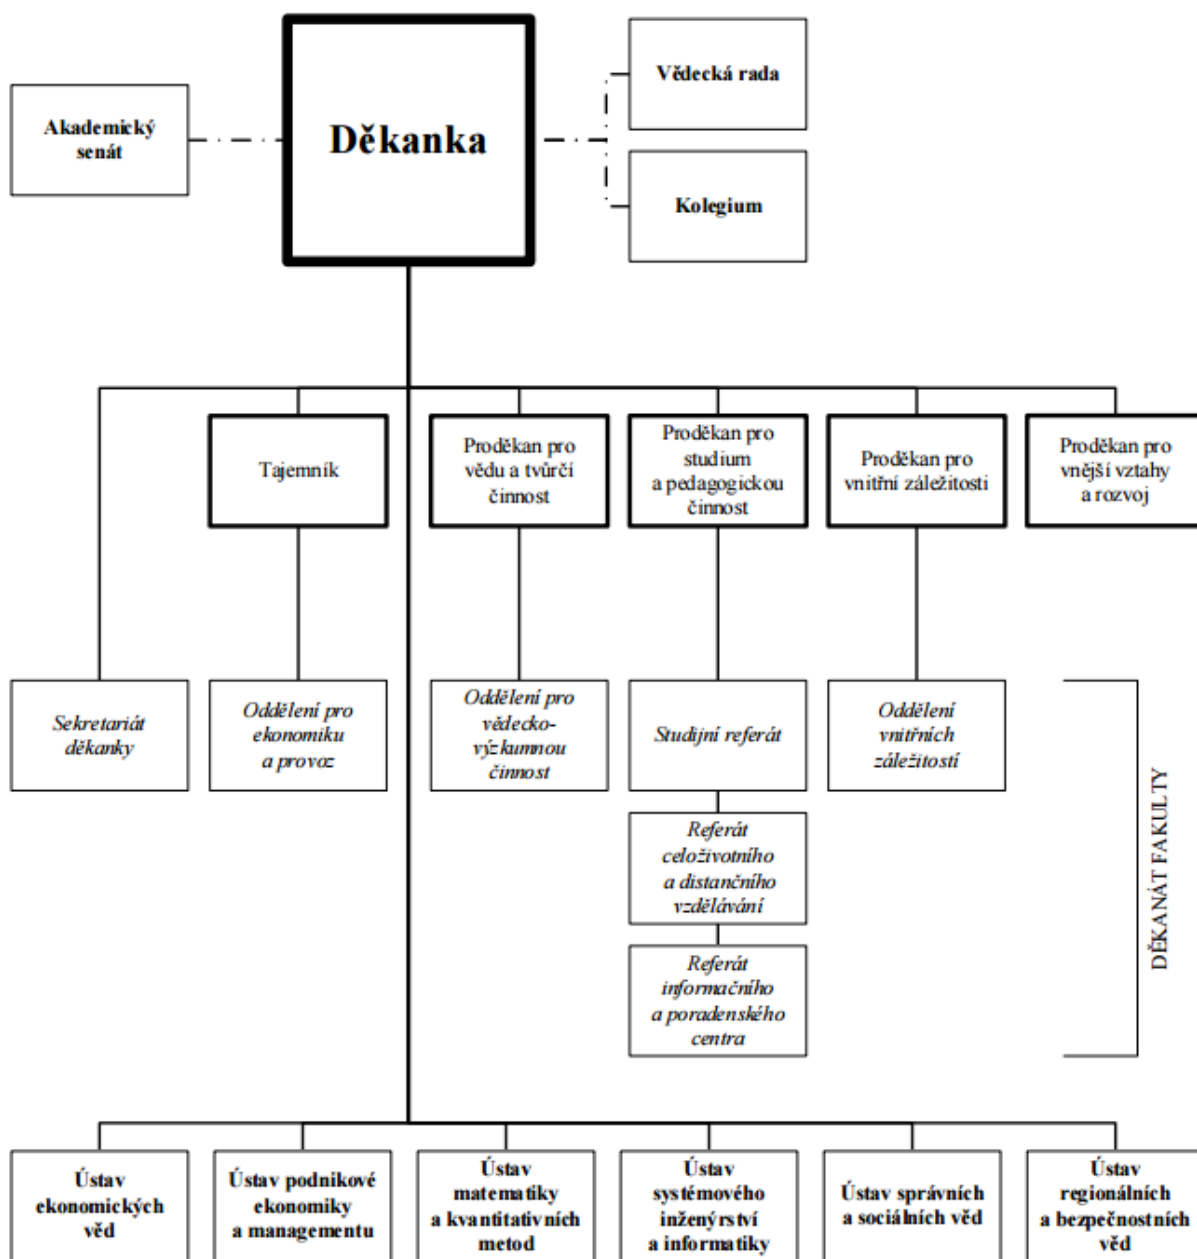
Akademický senát

Děkanka

Vědecká rada

Kolegium

Tajemník

Proděkan pro vědu a tvůrčí činnost

Proděkan pro studium a pedagogickou činnost

Proděkan pro vnitřní záležitosti

Proděkan pro vnější vztahy a rozvoj

Sekretariát děkanky

Oddělení pro ekonomiku a provoz

Oddělení pro vědecko-výzkumnou činnost

Studijní referát

Oddělení vnitřních záležitostí

Referát celoživotního a distančního vzdělávání

Referát informačního a poradenského centra

DĚKANÁT FAKULTY

Ústav ekonomických věd

Ústav podnikové ekonomiky a managementu

Ústav matematiky a kvantitativních metod

Ústav systémového inženýrství a informatiky

Ústav správních a sociálních věd

Ústav regionálních a bezpečnostních věd